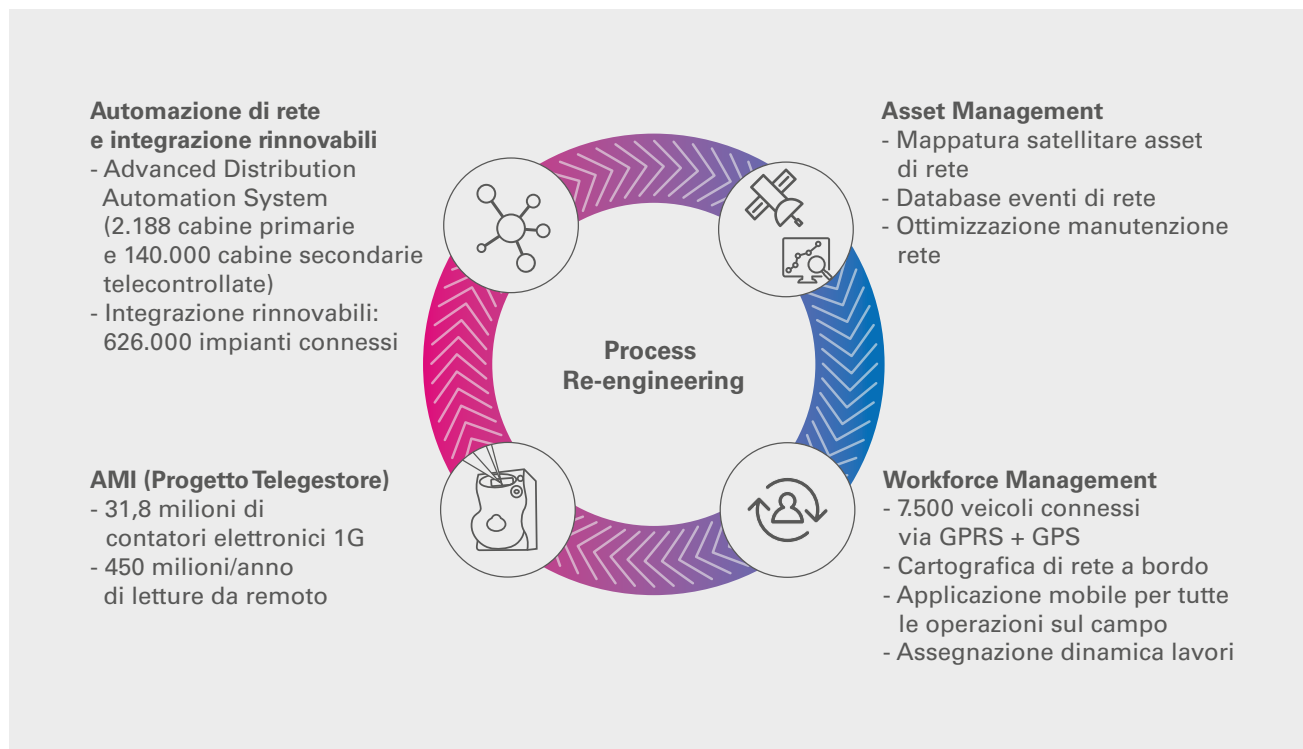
**Automazione di rete e integrazione rinnovabili**
- Advanced Distribution Automation System (2.188 cabine primarie e 140.000 cabine secondarie telecontrollate)
- Integrazione rinnovabili: 626.000 impianti connessi

**Asset Management**
- Mappatura satellitare asset di rete
- Database eventi di rete
- Ottimizzazione manutenzione rete

**Process Re-engineering**

**AMI (Progetto Telegestore)**
- 31,8 milioni di contatori elettronici 1G
- 450 milioni/anno di letture da remoto

**Workforce Management**
- 7.500 veicoli connessi via GPRS + GPS
- Cartografica di rete a bordo
- Applicazione mobile per tutte le operazioni sul campo
- Assegnazione dinamica lavori